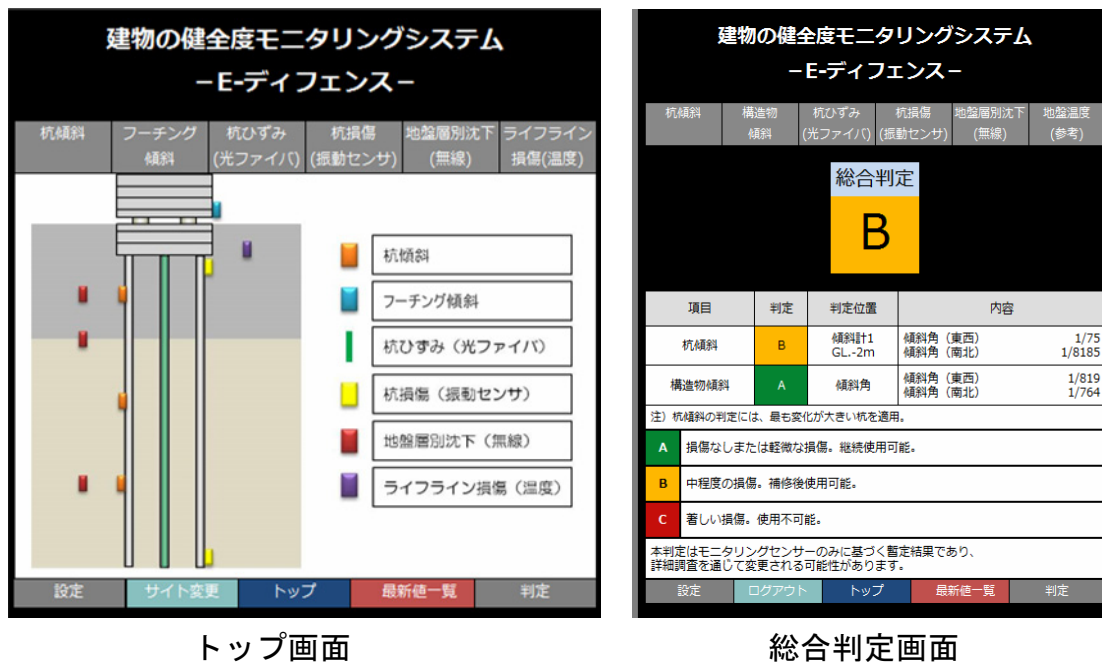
建物の健全度モニタリングシステム
－E-ディフェンス－

| 杭傾斜 | フーチング傾斜 | 杭ひずみ(光ファイバ) | 杭損傷(振動センサ) | 地盤層別沈下(無線) | ライフライン損傷(温度) |
|---|---|---|---|---|---|

杭傾斜
フーチング傾斜
杭ひずみ（光ファイバ）
杭損傷（振動センサ）
地盤層別沈下（無線）
ライフライン損傷（温度）

設定 サイト変更 トップ 最新値一覧 判定

トップ画面

建物の健全度モニタリングシステム
－E-ディフェンス－

| 杭傾斜 | 構造物傾斜 | 杭ひずみ(光ファイバ) | 杭損傷(振動センサ) | 地盤層別沈下(無線) | 地盤温度(参考) |
|---|---|---|---|---|---|

総合判定
B

| 項目 | 判定 | 判定位置 | 内容 |
|---|---|---|---|
| 杭傾斜 | B | 傾斜計1 GL.-2m | 傾斜角（東西） 1/75 傾斜角（南北） 1/8185 |
| 構造物傾斜 | A | 傾斜角 | 傾斜角（東西） 1/819 傾斜角（南北） 1/764 |

注）杭傾斜の判定には、最も変化が大きい杭を適用。

A 損傷なしまたは軽微な損傷。継続使用可能。
B 中程度の損傷。補修後使用可能。
C 著しい損傷。使用不可能。

本判定はモニタリングセンサーのみに基づく暫定結果であり、詳細調査を通じて変更される可能性があります。

設定 ログアウト トップ 最新値一覧 判定

総合判定画面